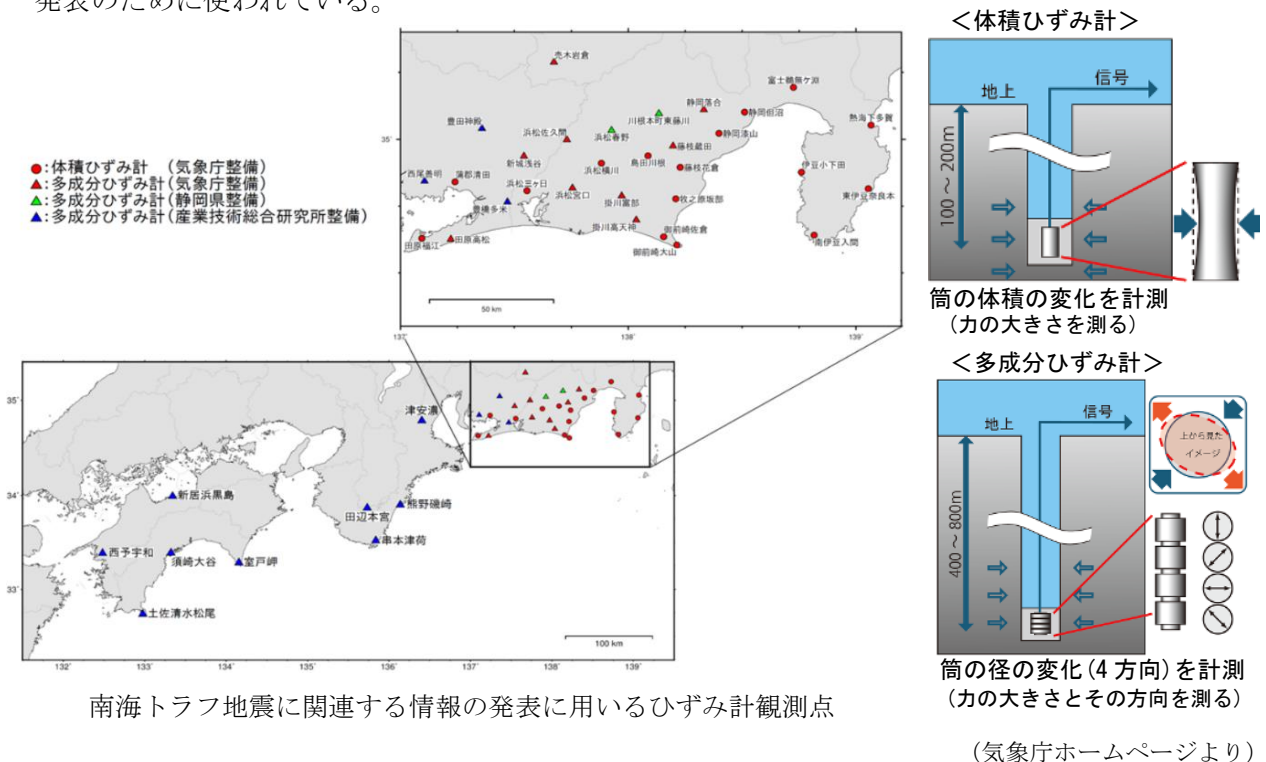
発表のために使われている。

●:体積ひずみ計 (気象庁整備)
▲:多成分ひずみ計(気象庁整備)
▲:多成分ひずみ計(静岡県整備)
▲:多成分ひずみ計(産業技術総合研究所整備)

売木岩倉
富士鵜無ケ淵
静岡落合
豊田神殿
川根本町東藤川
静岡但沼
熱海下多賀
浜松佐久間
35°
浜松春野
静岡清山
藤枝蔵田
新城浅谷
島田川根
伊豆小下田
西尾善明
蒲郡清田
藤枝花倉
浜松三ヶ日
浜松宮口
東伊豆奈良本
掛川富部
牧之原坂部
豊橋多米
掛川高天神
田原福江
田原高松
御前崎佐倉
南伊豆入間
御前崎大山
50 km
137°
138°
139°

35°
津安濃
34°
新居浜黒島
熊野磯崎
田辺本宮
西予宇和
須崎大谷
室戸岬
串本津荷
33°
土佐清水松尾
100 km
132°
133°
134°
135°
136°
137°
138°
139°

南海トラフ地震に関連する情報の発表に用いるひずみ計観測点

<体積ひずみ計>
地上
信号
100 ~ 200m
筒の体積の変化を計測
(力の大きさを測る)

<多成分ひずみ計>
地上
信号
上から見た
イメージ
400 ~ 800m
筒の径の変化(4方向)を計測
(力の大きさとその方向を測る)

(気象庁ホームページより)